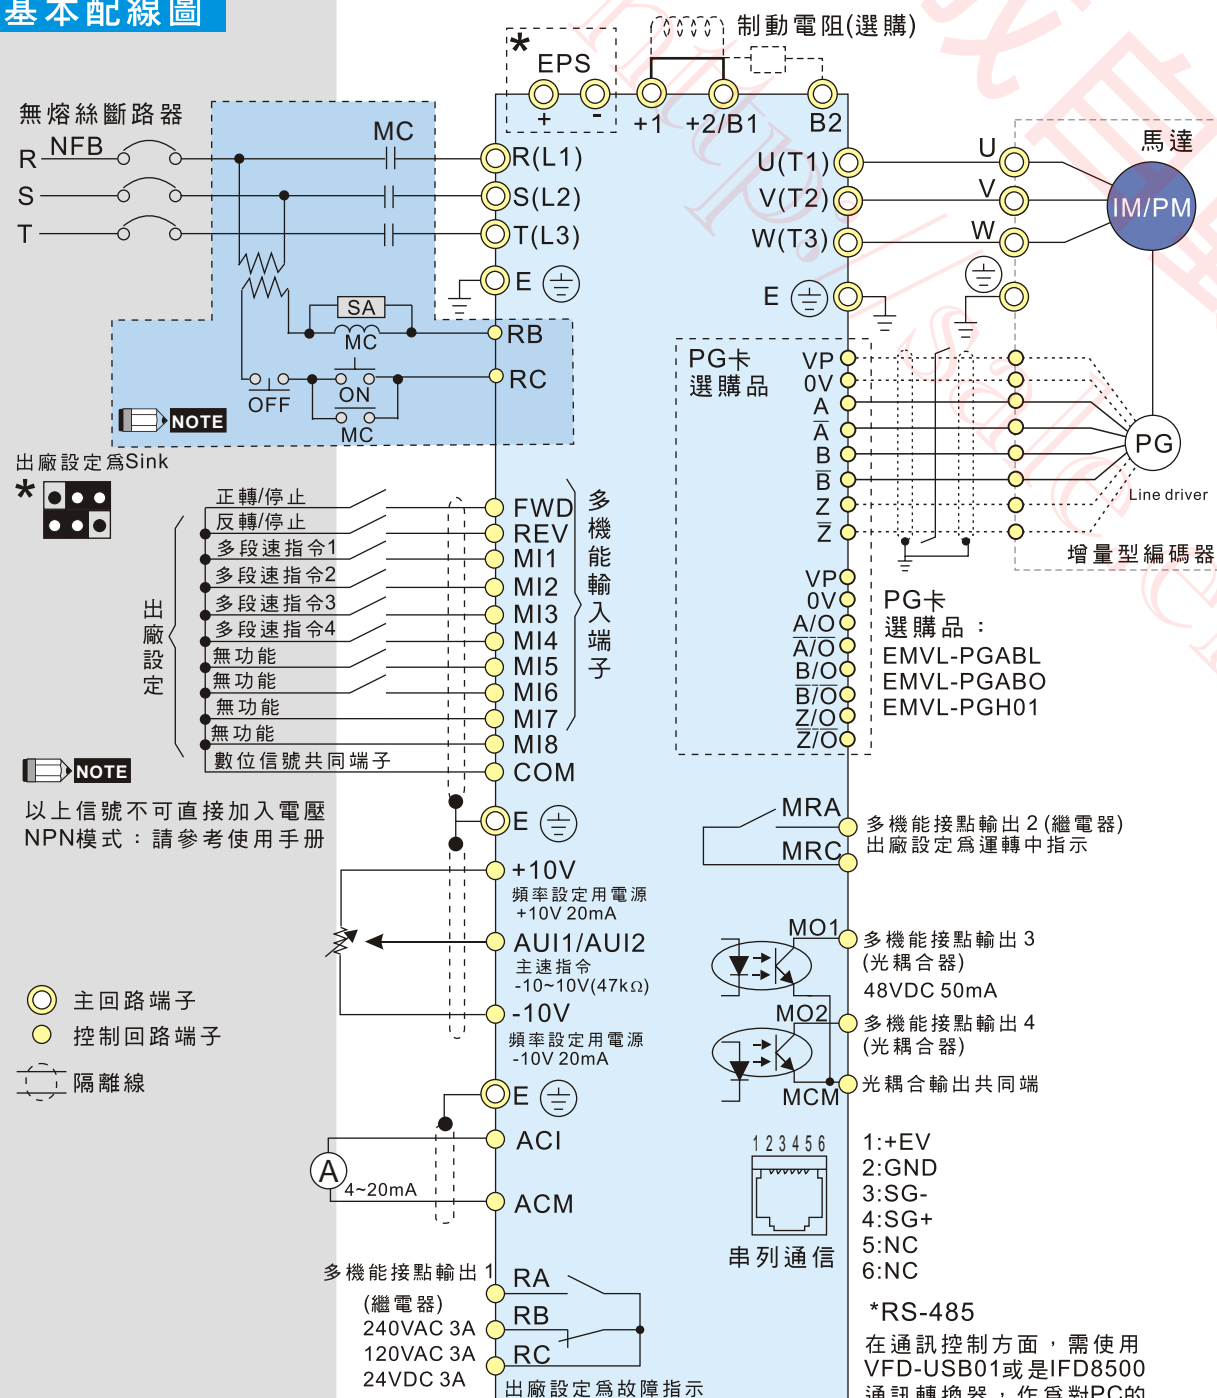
基本配線圖

無熔絲斷路器
NFB
R
S
T
MC
SA
MC
OFF
ON
MC
NOTE
出廠設定爲Sink
*

EPS
*
+
-
制動電阻(選購)
+1
+2/B1
B2
R(L1)
S(L2)
T(L3)
E
RB
RC
U(T1)
V(T2)
W(T3)
E
U
V
W
馬達
IM/PM
PG卡
選購品
VP
0V
A
$\overline{A}$
B
$\overline{B}$
Z
$\overline{Z}$
PG
Line driver
增量型編碼器

正轉/停止
反轉/停止
多段速指令1
多段速指令2
多段速指令3
多段速指令4
無功能
無功能
無功能
無功能
數位信號共同端子
出廠設定
FWD
REV
MI1
MI2
MI3
MI4
MI5
MI6
MI7
MI8
COM
多機能輸入端子

VP
0V
A/O
$\overline{A}$/O
B/O
$\overline{B}$/O
Z/O
$\overline{Z}$/O
PG卡
選購品：
EMVL-PGABL
EMVL-PGABO
EMVL-PGH01

NOTE
以上信號不可直接加入電壓
NPN模式：請參考使用手冊

E
+10V
頻率設定用電源
+10V 20mA
AUI1/AUI2
主速指令
-10~10V(47kΩ)
-10V
頻率設定用電源
-10V 20mA
MRA
MRC
多機能接點輸出2(繼電器)
出廠設定爲運轉中指示
MO1
多機能接點輸出3
(光耦合器)
48VDC 50mA
MO2
多機能接點輸出4
(光耦合器)
MCM
光耦合輸出共同端

主回路端子
控制回路端子
隔離線

E
ACI
A
4~20mA
ACM
1 2 3 4 5 6
串列通信
1:+EV
2:GND
3:SG-
4:SG+
5:NC
6:NC
*RS-485
在通訊控制方面，需使用
VFD-USB01或是IFD8500
通訊轉換器，作爲對PC的

多機能接點輸出1
(繼電器)
240VAC 3A
120VAC 3A
24VDC 3A
RA
RB
RC
出廠設定爲故障指示